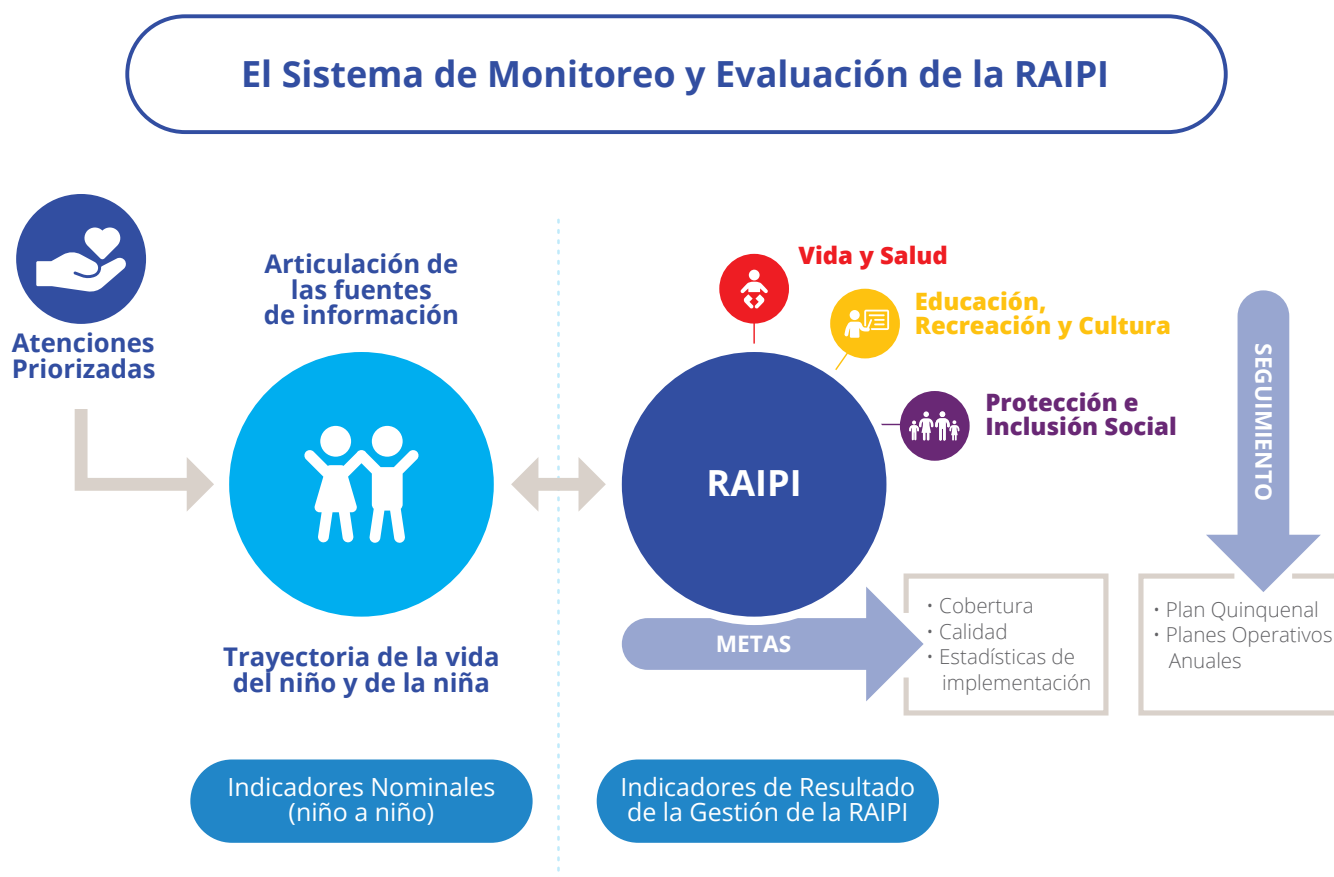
El Sistema de Monitoreo y Evaluación de la RAIPI

Atenciones Priorizadas

Articulación de las fuentes de información

Trayectoria de la vida del niño y de la niña

Vida y Salud

Educación, Recreación y Cultura

Protección e Inclusión Social

RAIPI

SEGUIMIENTO

METAS

• Cobertura
• Calidad
• Estadísticas de implementación

• Plan Quinquenal
• Planes Operativos Anuales

Indicadores Nominales (niño a niño)

Indicadores de Resultado de la Gestión de la RAIPI